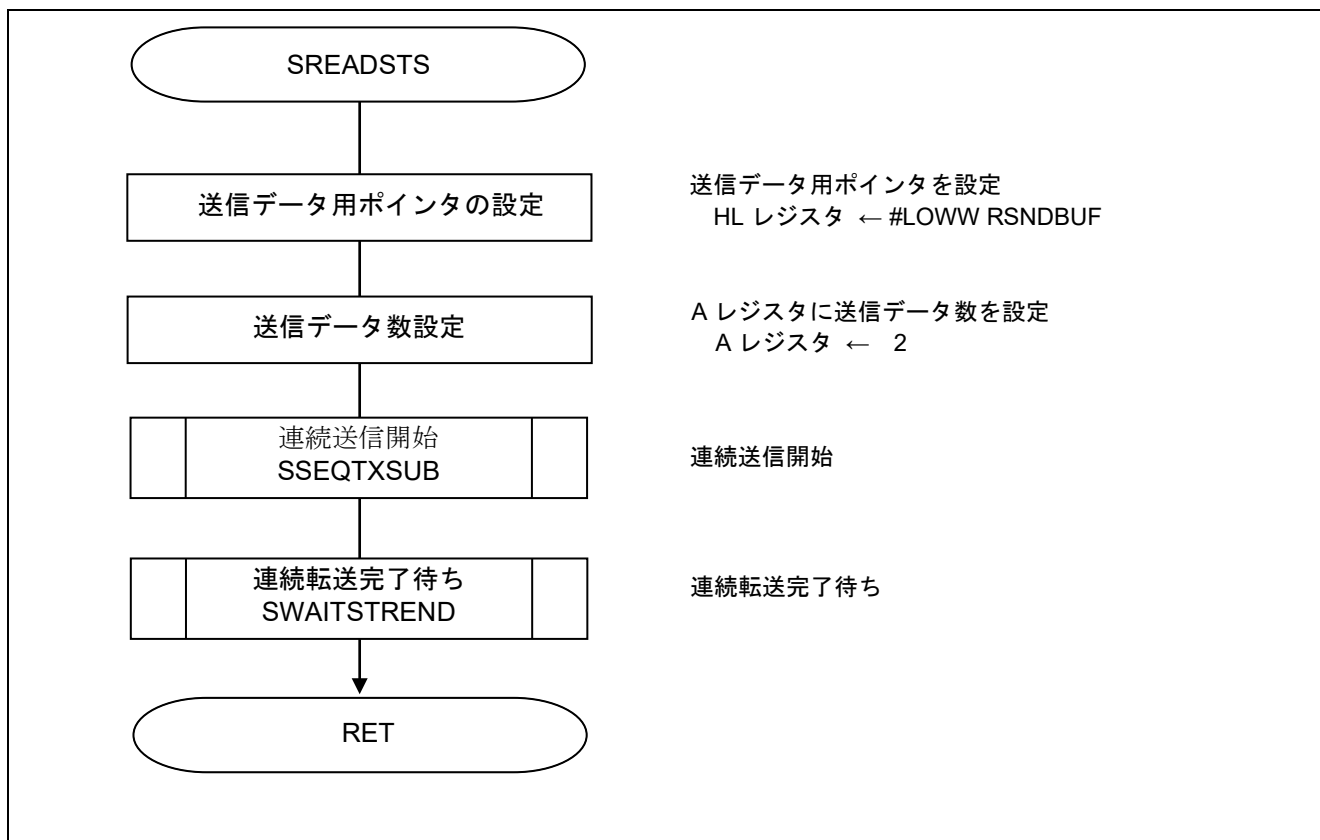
SREADSTS

送信データ用ポインタの設定

送信データ用ポインタを設定
HL レジスタ ← #LOWW RSNDBUF

送信データ数設定

A レジスタに送信データ数を設定
A レジスタ ← 2

連続送信開始
SSEQTXSUB

連続送信開始

連続転送完了待ち
SWAITSTREND

連続転送完了待ち

RET